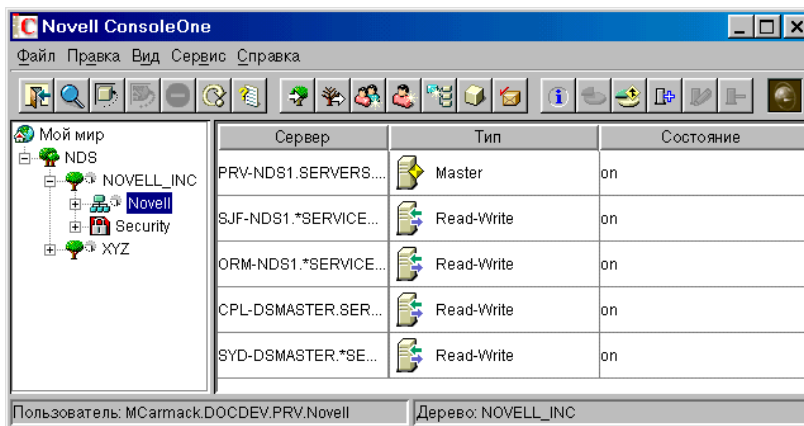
Novell ConsoleOne

Файл Правка Вид Сервис Справка

Мой мир
NDS
NOVELL_INC
Novell
Security
XYZ

| Сервер | Тип | Состояние |
|---|---|---|
| PRV-NDS1.SERVERS.... | Master | on |
| SJF-NDS1.*SERVICE... | Read-Write | on |
| ORM-NDS1.*SERVICE... | Read-Write | on |
| CPL-DSMASTER.SER... | Read-Write | on |
| SYD-DSMASTER.*SE... | Read-Write | on |

Пользователь: MCarmack.DOCDEV.PRV.Novell
Дерево: NOVELL_INC